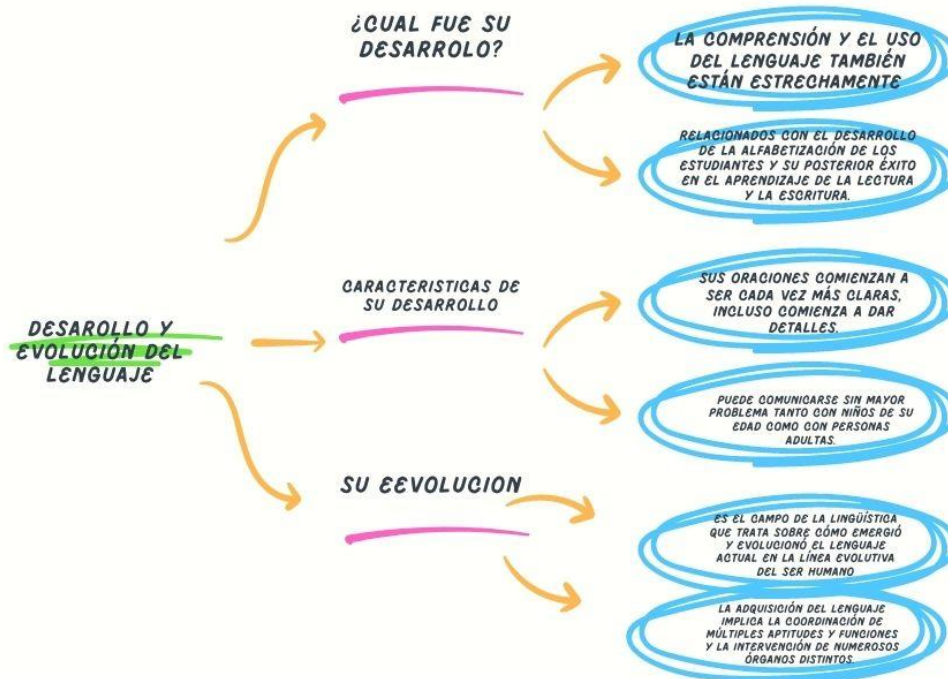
DESAROLLO Y EVOLUCIÓN DEL LENGUAJE

¿CUAL FUE SU DESARROLO?

LA COMPRENSIÓN Y EL USO DEL LENGUAJE TAMBIÉN ESTÁN ESTRECHAMENTE

RELACIONADOS CON EL DESARROLLO DE LA ALFABETIZACIÓN DE LOS ESTUDIANTES Y SU POSTERIOR ÉXITO EN EL APRENDIZAJE DE LA LECTURA Y LA ESCRITURA.

CARACTERISTICAS DE SU DESARROLLO

SUS ORACIONES COMIENZAN A SER CADA VEZ MÁS CLARAS, INCLUSO COMIENZA A DAR DETALLES.

PUEDE COMUNICARSE SIN MAYOR PROBLEMA TANTO CON NIÑOS DE SU EDAD COMO CON PERSONAS ADULTAS.

SU EEVOLUCION

ES EL CAMPO DE LA LINGÜÍSTICA QUE TRATA SOBRE CÓMO EMERGIÓ Y EVOLUCIONÓ EL LENGUAJE ACTUAL EN LA LÍNEA EVOLUTIVA DEL SER HUMANO

LA ADQUISICIÓN DEL LENGUAJE IMPLICA LA COORDINACIÓN DE MÚLTIPLES APTITUDES Y FUNCIONES Y LA INTERVENCIÓN DE NUMEROSOS ÓRGANOS DISTINTOS.